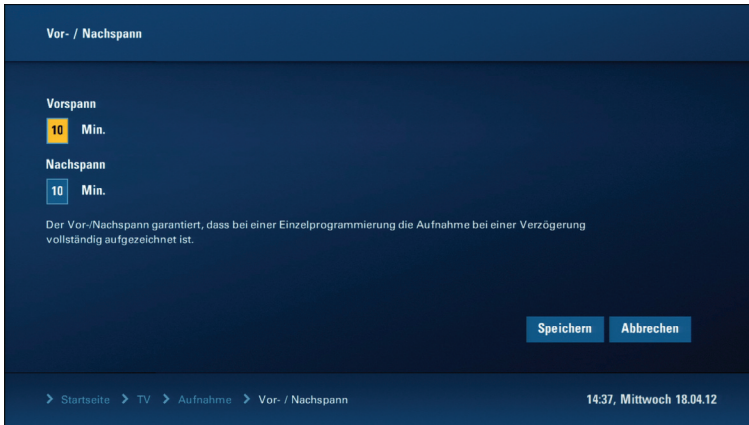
Vor- / Nachspann

Vorspann

10 Min.

Nachspann

10 Min.

Der Vor-/Nachspann garantiert, dass bei einer Einzelprogrammierung die Aufnahme bei einer Verzögerung vollständig aufgezeichnet ist.

Speichern Abbrechen

> Startseite > TV > Aufnahme > Vor- / Nachspann

14:37, Mittwoch 18.04.12